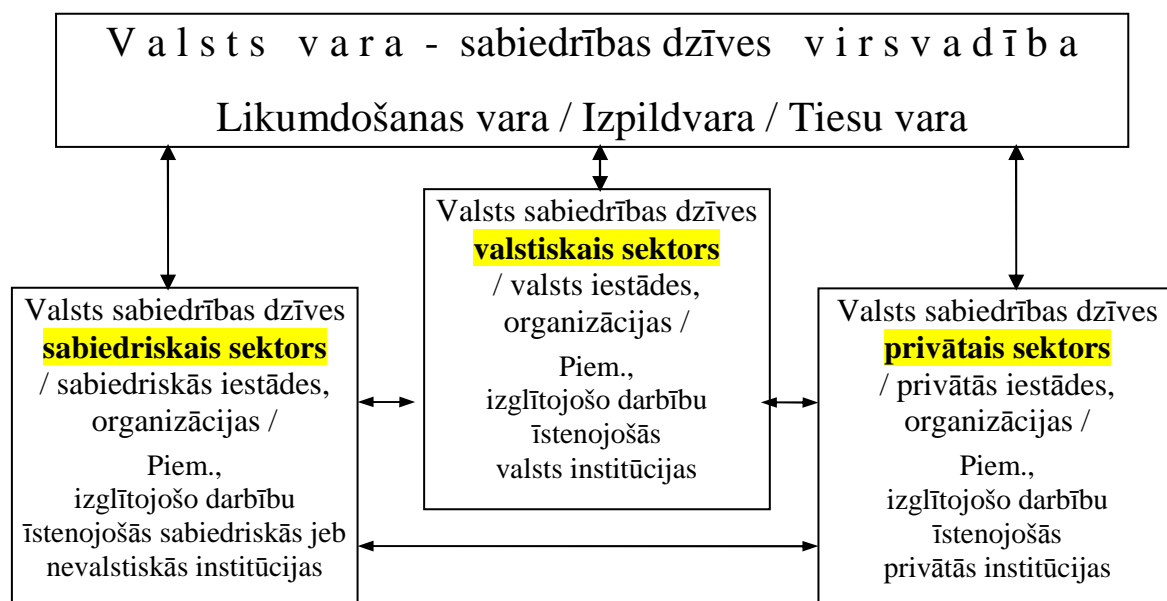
V a l s t s v a r a - sabiedrības dzīves v i r s v a d ī b a

Likumdošanas vara / Izpildvara / Tiesu vara

Valsts sabiedrības dzīves **valstiskais sektors** / valsts iestādes, organizācijas /

Piem., izglītojošo darbību īstenojošās valsts institūcijas

Valsts sabiedrības dzīves **sabiedriskais sektors** / sabiedriskās iestādes, organizācijas /

Piem., izglītojošo darbību īstenojošās sabiedriskās jeb nevalstiskās institūcijas

Valsts sabiedrības dzīves **privātais sektors** / privātās iestādes, organizācijas /

Piem., izglītojošo darbību īstenojošās privātās institūcijas